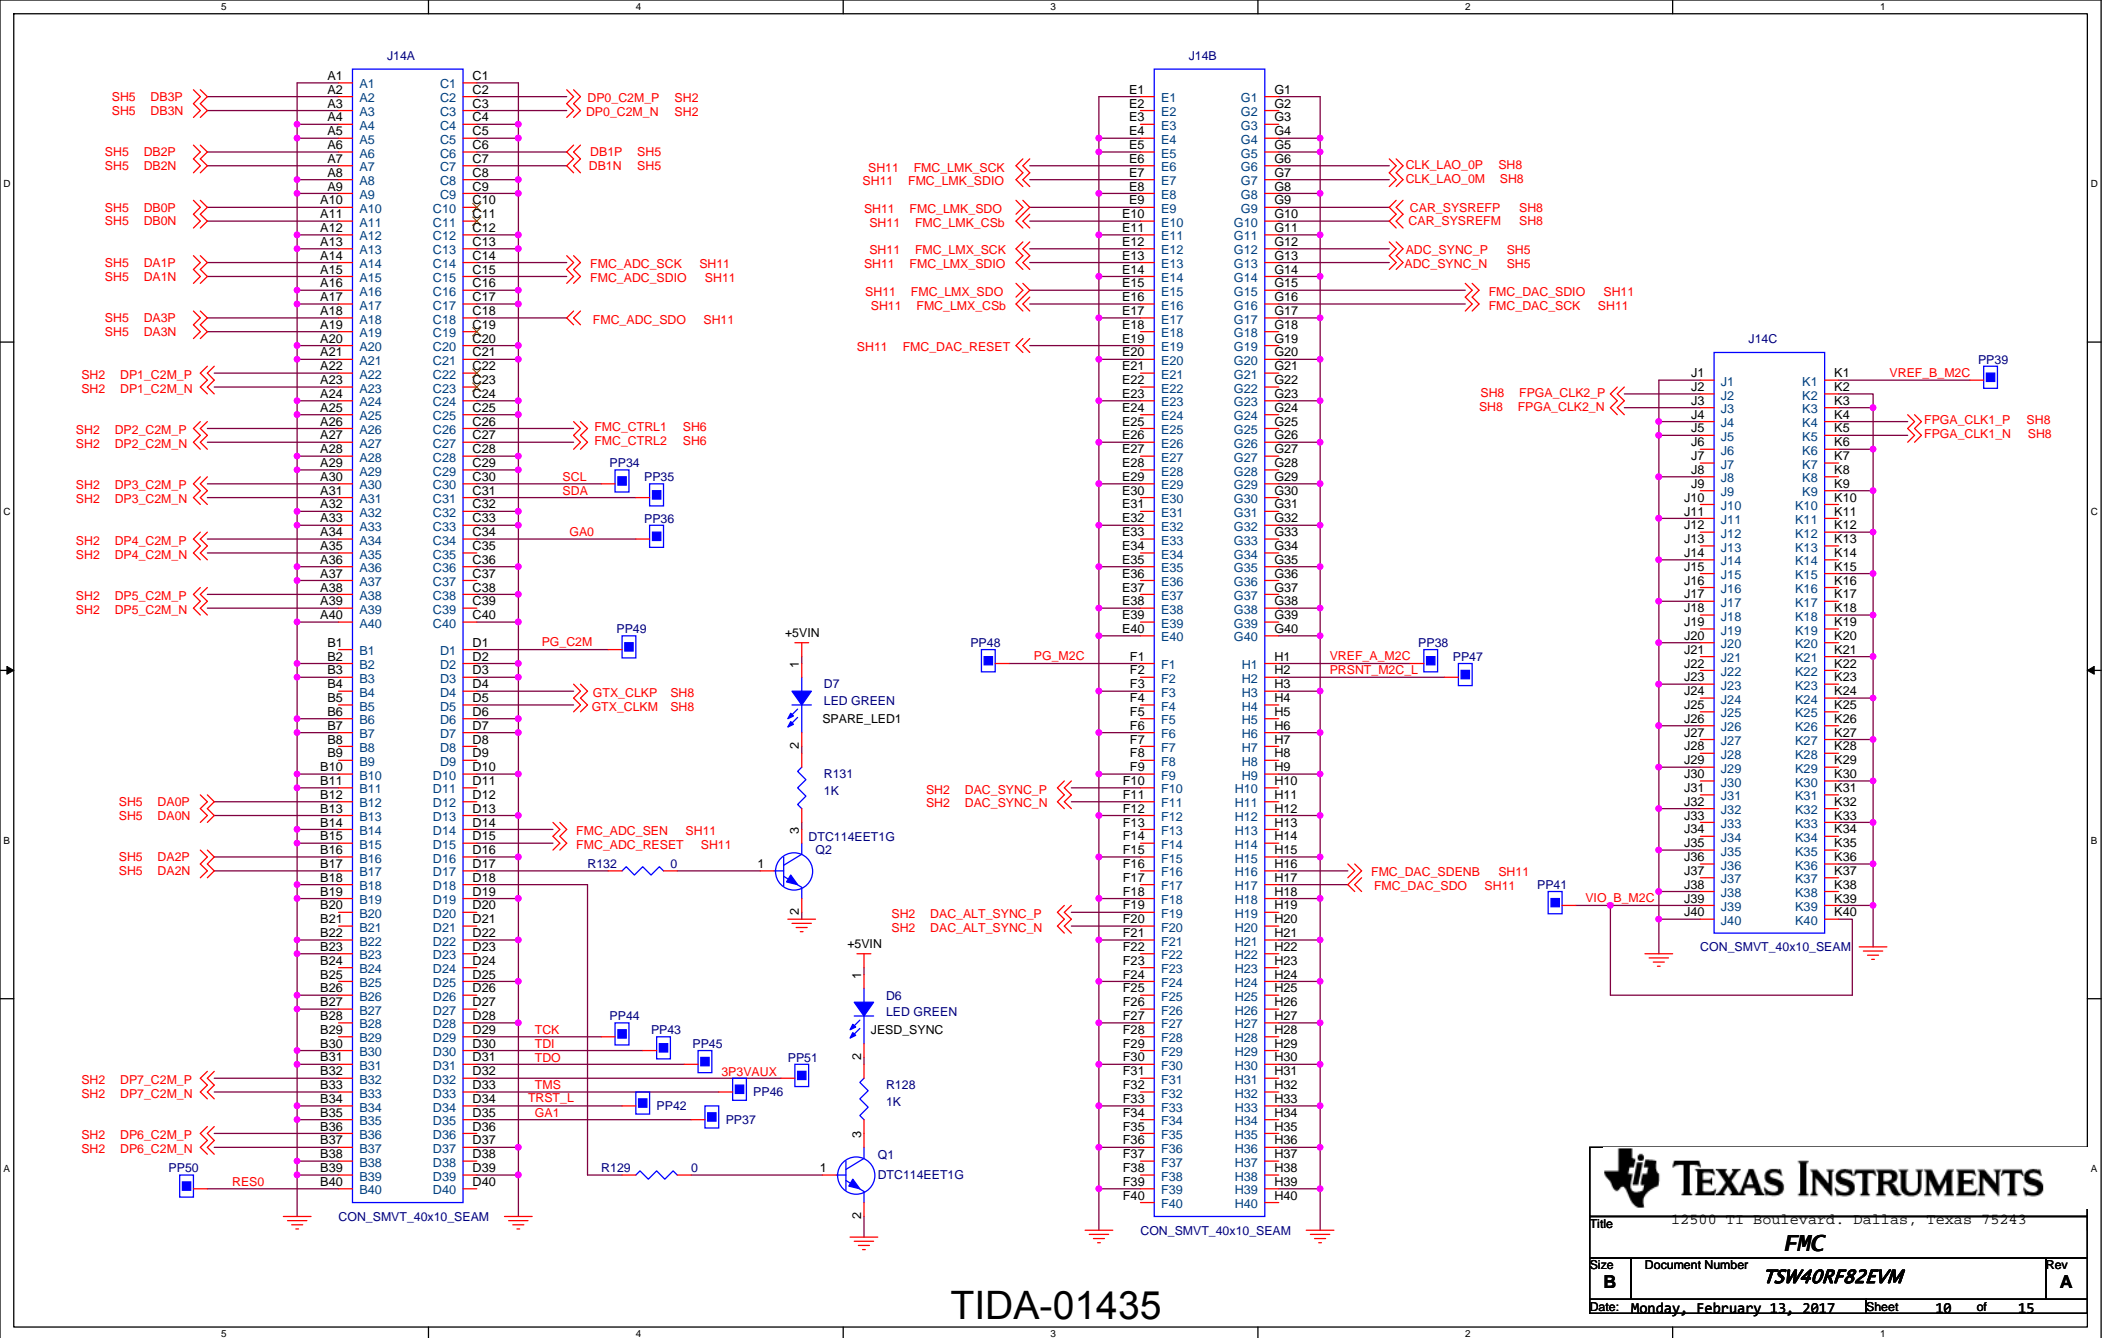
5 4 3 2 1

D C B A

J14A

SH5 DB3P
SH5 DB3N
SH5 DB2P
SH5 DB2N
SH5 DB0P
SH5 DB0N
SH5 DA1P
SH5 DA1N
SH5 DA3P
SH5 DA3N
SH2 DP1_C2M_P
SH2 DP1_C2M_N
SH2 DP2_C2M_P
SH2 DP2_C2M_N
SH2 DP3_C2M_P
SH2 DP3_C2M_N
SH2 DP4_C2M_P
SH2 DP4_C2M_N
SH2 DP5_C2M_P
SH2 DP5_C2M_N
SH5 DA0P
SH5 DA0N
SH5 DA2P
SH5 DA2N
SH2 DP7_C2M_P
SH2 DP7_C2M_N
SH2 DP6_C2M_P
SH2 DP6_C2M_N
PP50
RES0

A1 A2 A3 A4 A5 A6 A7 A8 A9 A10 A11 A12 A13 A14 A15 A16 A17 A18 A19 A20 A21 A22 A23 A24 A25 A26 A27 A28 A29 A30 A31 A32 A33 A34 A35 A36 A37 A38 A39 A40
B1 B2 B3 B4 B5 B6 B7 B8 B9 B10 B11 B12 B13 B14 B15 B16 B17 B18 B19 B20 B21 B22 B23 B24 B25 B26 B27 B28 B29 B30 B31 B32 B33 B34 B35 B36 B37 B38 B39 B40
C1 C2 C3 C4 C5 C6 C7 C8 C9 C10 C11 C12 C13 C14 C15 C16 C17 C18 C19 C20 C21 C22 C23 C24 C25 C26 C27 C28 C29 C30 C31 C32 C33 C34 C35 C36 C37 C38 C39 C40
D1 D2 D3 D4 D5 D6 D7 D8 D9 D10 D11 D12 D13 D14 D15 D16 D17 D18 D19 D20 D21 D22 D23 D24 D25 D26 D27 D28 D29 D30 D31 D32 D33 D34 D35 D36 D37 D38 D39 D40
CON_SMVT_40x10_SEAM

DP0_C2M_P SH2
DP0_C2M_N SH2
DB1P SH5
DB1N SH5
FMC_ADC_SCK SH11
FMC_ADC_SDIO SH11
FMC_ADC_SDO SH11
FMC_CTRL1 SH6
FMC_CTRL2 SH6
PP34
SCL
PP35
SDA
PP36
GA0
PP49
PG_C2M
GTX_CLKP SH8
GTX_CLKM SH8
FMC_ADC_SEN SH11
FMC_ADC_RESET SH11
R132 0
PP44
TCK
PP43
TDI
PP45
TDO
PP51
3P3VAUX
TMS
PP46
TRST_L
PP42
GA1
PP37
R129 0

+5VIN
1
D7
LED GREEN
SPARE_LED1
2
R131
1K
3
DTC114EET1G
Q2
1
2
+5VIN
1
D6
LED GREEN
JESD_SYNC
2
R128
1K
3
Q1
DTC114EET1G
1
2

J14B

SH11 FMC_LMK_SCK
SH11 FMC_LMK_SDIO
SH11 FMC_LMK_SDO
SH11 FMC_LMK_CSb
SH11 FMC_LMX_SCK
SH11 FMC_LMX_SDIO
SH11 FMC_LMX_SDO
SH11 FMC_LMX_CSb
SH11 FMC_DAC_RESET
PP48
PG_M2C
SH2 DAC_SYNC_P
SH2 DAC_SYNC_N
SH2 DAC_ALT_SYNC_P
SH2 DAC_ALT_SYNC_N

E1 E2 E3 E4 E5 E6 E7 E8 E9 E10 E11 E12 E13 E14 E15 E16 E17 E18 E19 E20 E21 E22 E23 E24 E25 E26 E27 E28 E29 E30 E31 E32 E33 E34 E35 E36 E37 E38 E39 E40
F1 F2 F3 F4 F5 F6 F7 F8 F9 F10 F11 F12 F13 F14 F15 F16 F17 F18 F19 F20 F21 F22 F23 F24 F25 F26 F27 F28 F29 F30 F31 F32 F33 F34 F35 F36 F37 F38 F39 F40
G1 G2 G3 G4 G5 G6 G7 G8 G9 G10 G11 G12 G13 G14 G15 G16 G17 G18 G19 G20 G21 G22 G23 G24 G25 G26 G27 G28 G29 G30 G31 G32 G33 G34 G35 G36 G37 G38 G39 G40
H1 H2 H3 H4 H5 H6 H7 H8 H9 H10 H11 H12 H13 H14 H15 H16 H17 H18 H19 H20 H21 H22 H23 H24 H25 H26 H27 H28 H29 H30 H31 H32 H33 H34 H35 H36 H37 H38 H39 H40
CON_SMVT_40x10_SEAM

CLK_LAO_0P SH8
CLK_LAO_0M SH8
CAR_SYSREFP SH8
CAR_SYSREFM SH8
ADC_SYNC_P SH5
ADC_SYNC_N SH5
FMC_DAC_SDIO SH11
FMC_DAC_SCK SH11
VREF_A_M2C
PP38
PRSNT_M2C_L
PP47
FMC_DAC_SDENB SH11
FMC_DAC_SDO SH11

J14C

SH8 FPGA_CLK2_P
SH8 FPGA_CLK2_N
PP41
VIO_B_M2C
J1 J2 J3 J4 J5 J6 J7 J8 J9 J10 J11 J12 J13 J14 J15 J16 J17 J18 J19 J20 J21 J22 J23 J24 J25 J26 J27 J28 J29 J30 J31 J32 J33 J34 J35 J36 J37 J38 J39 J40
K1 K2 K3 K4 K5 K6 K7 K8 K9 K10 K11 K12 K13 K14 K15 K16 K17 K18 K19 K20 K21 K22 K23 K24 K25 K26 K27 K28 K29 K30 K31 K32 K33 K34 K35 K36 K37 K38 K39 K40
CON_SMVT_40x10_SEAM
VREF_B_M2C
PP39
FPGA_CLK1_P SH8
FPGA_CLK1_N SH8

TIDA-01435

TEXAS INSTRUMENTS
12500 TI Boulevard. Dallas, Texas 75243
Title
FMC
Size
B
Document Number
TSW40RF82EVM
Rev
A
Date: Monday, February 13, 2017
Sheet 10 of 15